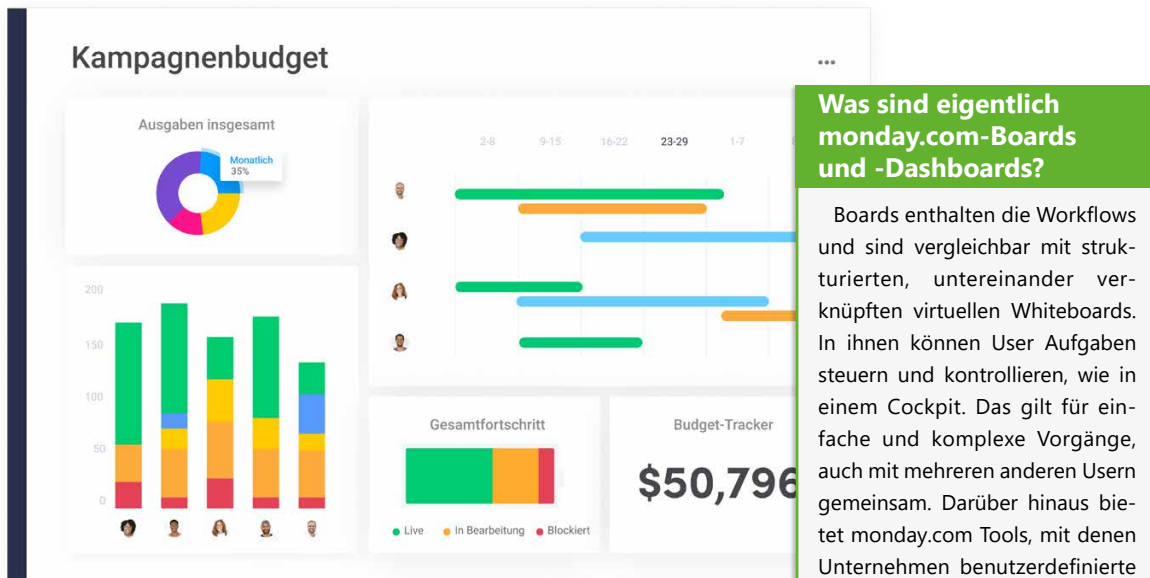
Kampagnenbudget

...

Ausgaben insgesamt

Monatlich
35%

200
150
100
50
0

2-8 9-15 16-22 23-29 1-7

Gesamtfortschritt

● Live ● In Bearbeitung ● Blockiert

Budget-Tracker

$50,796

Was sind eigentlich monday.com-Boards und -Dashboards?

Boards enthalten die Workflows und sind vergleichbar mit strukturierten, untereinander verknüpften virtuellen Whiteboards. In ihnen können User Aufgaben steuern und kontrollieren, wie in einem Cockpit. Das gilt für einfache und komplexe Vorgänge, auch mit mehreren anderen Usern gemeinsam. Darüber hinaus bietet monday.com Tools, mit denen Unternehmen benutzerdefinierte